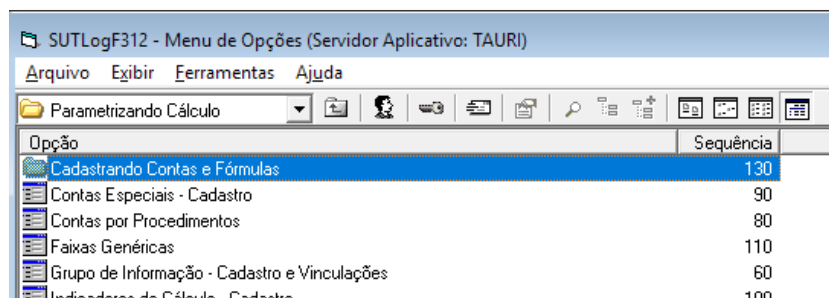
SUTLogF312 - Menu de Opções (Servidor Aplicativo: TAURI)

Arquivo Exibir Ferramentas Ajuda

Parametrizando Cálculo

| Opção | Sequência |
|---|---|
| Cadastrando Contas e Fórmulas | 130 |
| Contas Especiais - Cadastro | 90 |
| Contas por Procedimentos | 80 |
| Faixas Genéricas | 110 |
| Grupo de Informação - Cadastro e Vinculações | 60 |
| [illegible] | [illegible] |